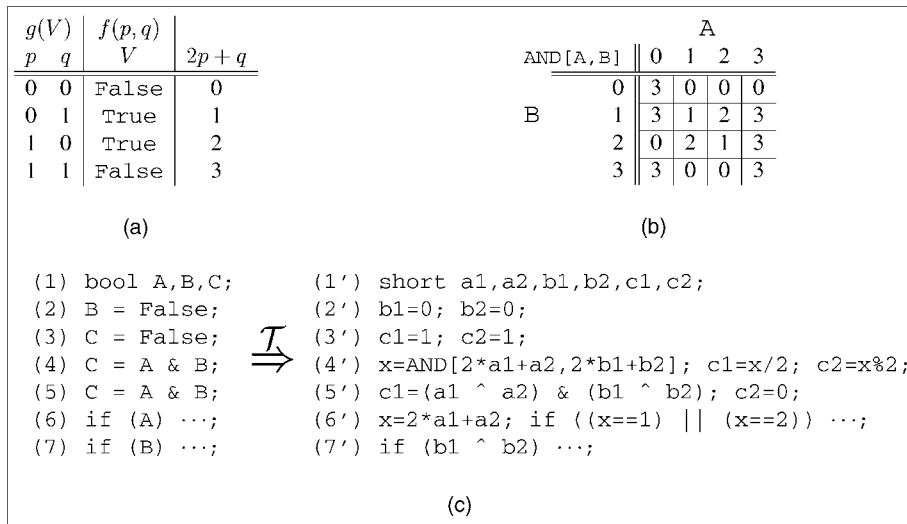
| $g(V)$ $p$ | $q$ | $f(p,q)$ $V$ | $2p+q$ |
|---|---|---|---|
| 0 | 0 | False | 0 |
| 0 | 1 | True | 1 |
| 1 | 0 | True | 2 |
| 1 | 1 | False | 3 |

(a)

| AND[A,B] | A=0 | 1 | 2 | 3 |
|---|---|---|---|---|
| B 0 | 3 | 0 | 0 | 0 |
| 1 | 3 | 1 | 2 | 3 |
| 2 | 0 | 2 | 1 | 3 |
| 3 | 3 | 0 | 0 | 3 |

(b)

(1) bool A,B,C;
(2) B = False;
(3) C = False;
(4) C = A & B;
(5) C = A & B;
(6) if (A) ⋯;
(7) if (B) ⋯;

$\overset{\mathcal{T}}{\Longrightarrow}$

(1') short a1,a2,b1,b2,c1,c2;
(2') b1=0; b2=0;
(3') c1=1; c2=1;
(4') x=AND[2*a1+a2,2*b1+b2]; c1=x/2; c2=x%2;
(5') c1=(a1 ^ a2) & (b1 ^ b2); c2=0;
(6') x=2*a1+a2; if ((x==1) || (x==2)) ⋯;
(7') if (b1 ^ b2) ⋯;

(c)